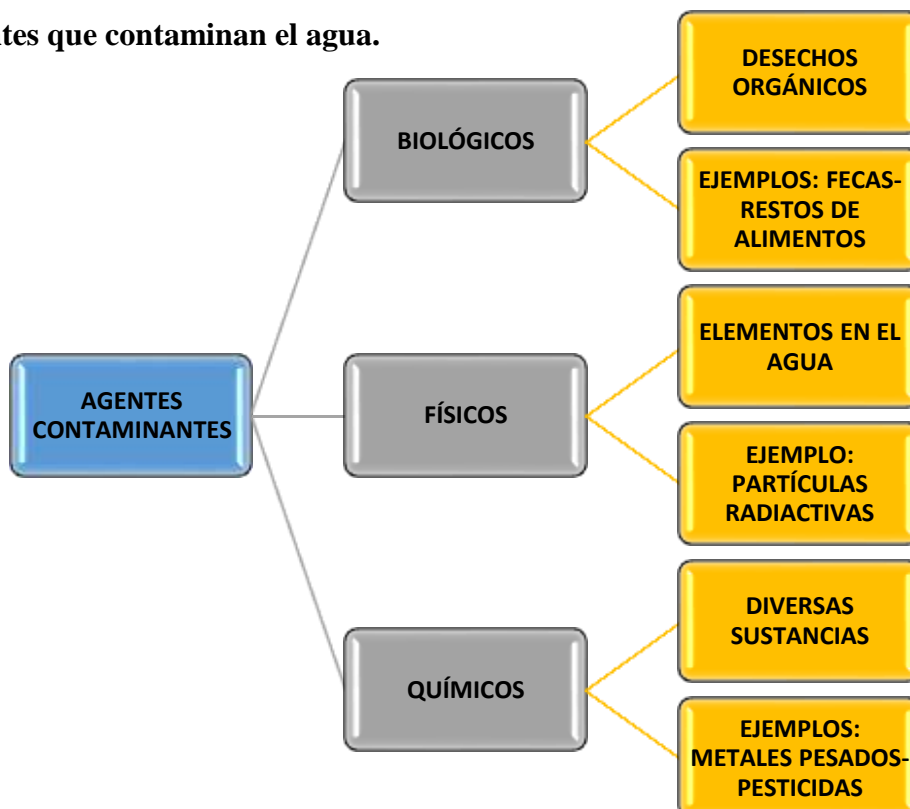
tes que contaminan el agua.

AGENTES CONTAMINANTES

BIOLÓGICOS

DESECHOS ORGÁNICOS

EJEMPLOS: FECAS-RESTOS DE ALIMENTOS

FÍSICOS

ELEMENTOS EN EL AGUA

EJEMPLO: PARTÍCULAS RADIACTIVAS

QUÍMICOS

DIVERSAS SUSTANCIAS

EJEMPLOS: METALES PESADOS-PESTICIDAS